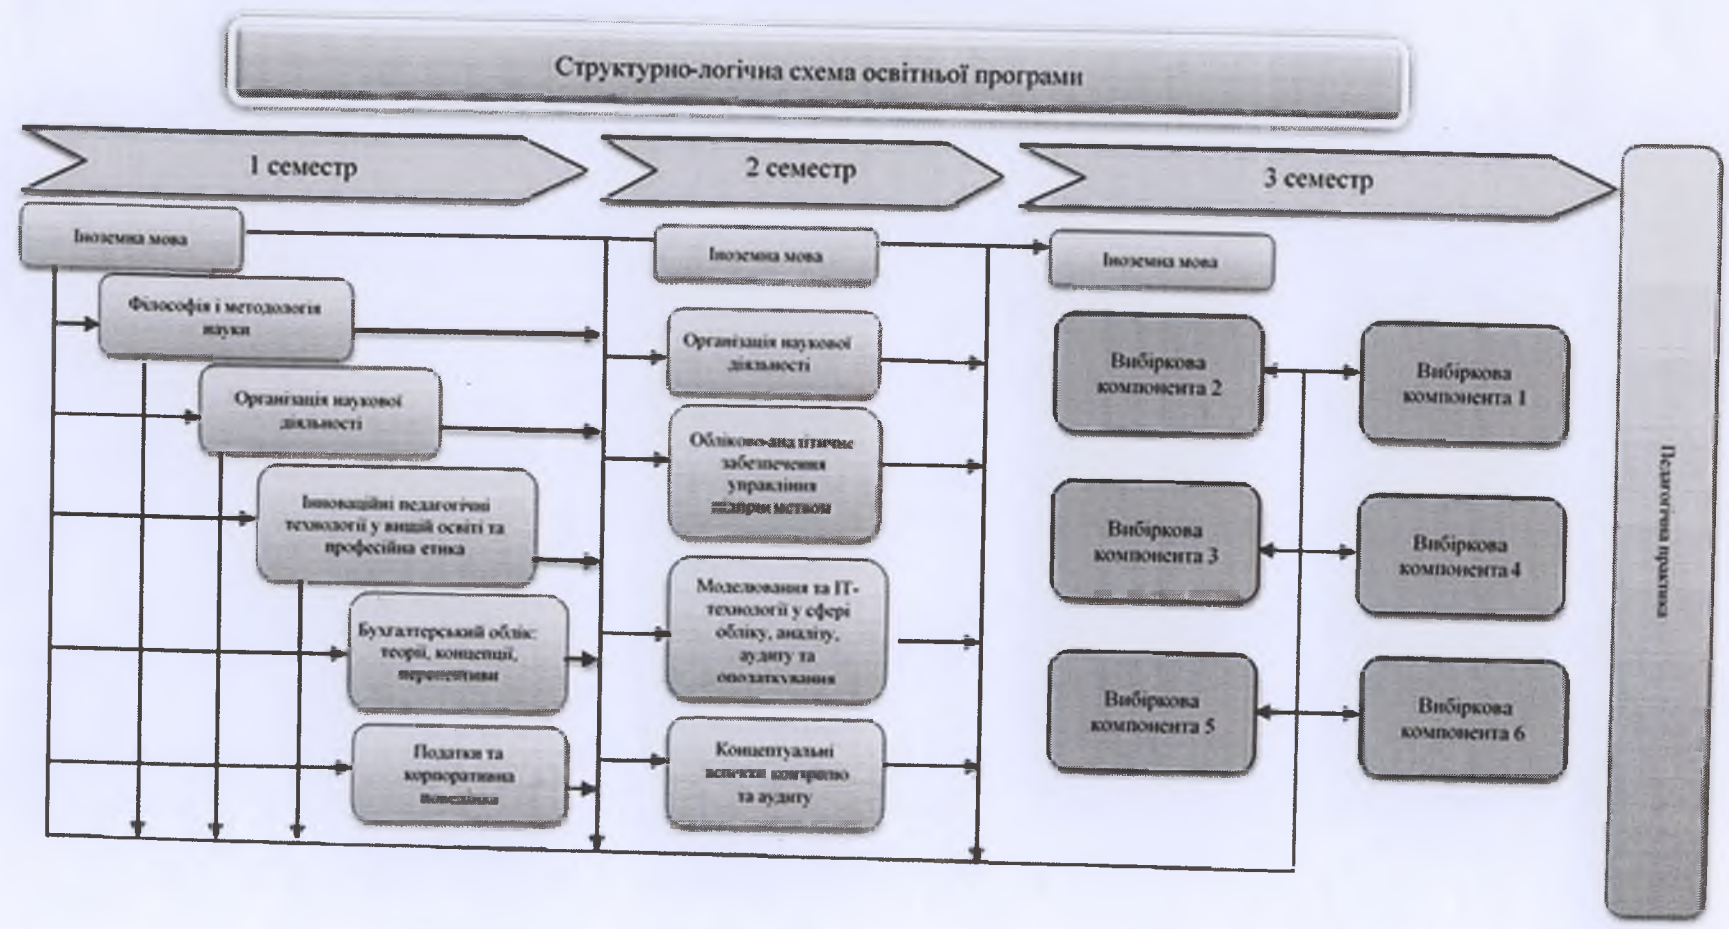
Структурно-логічна схема освітньої програми

1 семестр

2 семестр

3 семестр

Іноземна мова

Філософія і методологія науки

Організація наукової діяльності

Інноваційні педагогічні технології у вищій освіті та професійна етика

Бухгалтерський облік: теорії, концепції, перспективи

Податки та корпоративна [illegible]

Іноземна мова

Організація наукової діяльності

Обліково-аналітичне забезпечення управління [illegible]

Моделювання та IT-технології у сфері обліку, аналізу, аудиту та оподаткування

Концептуальні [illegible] контролю та аудиту

Іноземна мова

Вибіркова компонента 2

Вибіркова компонента 1

Вибіркова компонента 3

Вибіркова компонента 4

Вибіркова компонента 5

Вибіркова компонента 6

Педагогічна практика